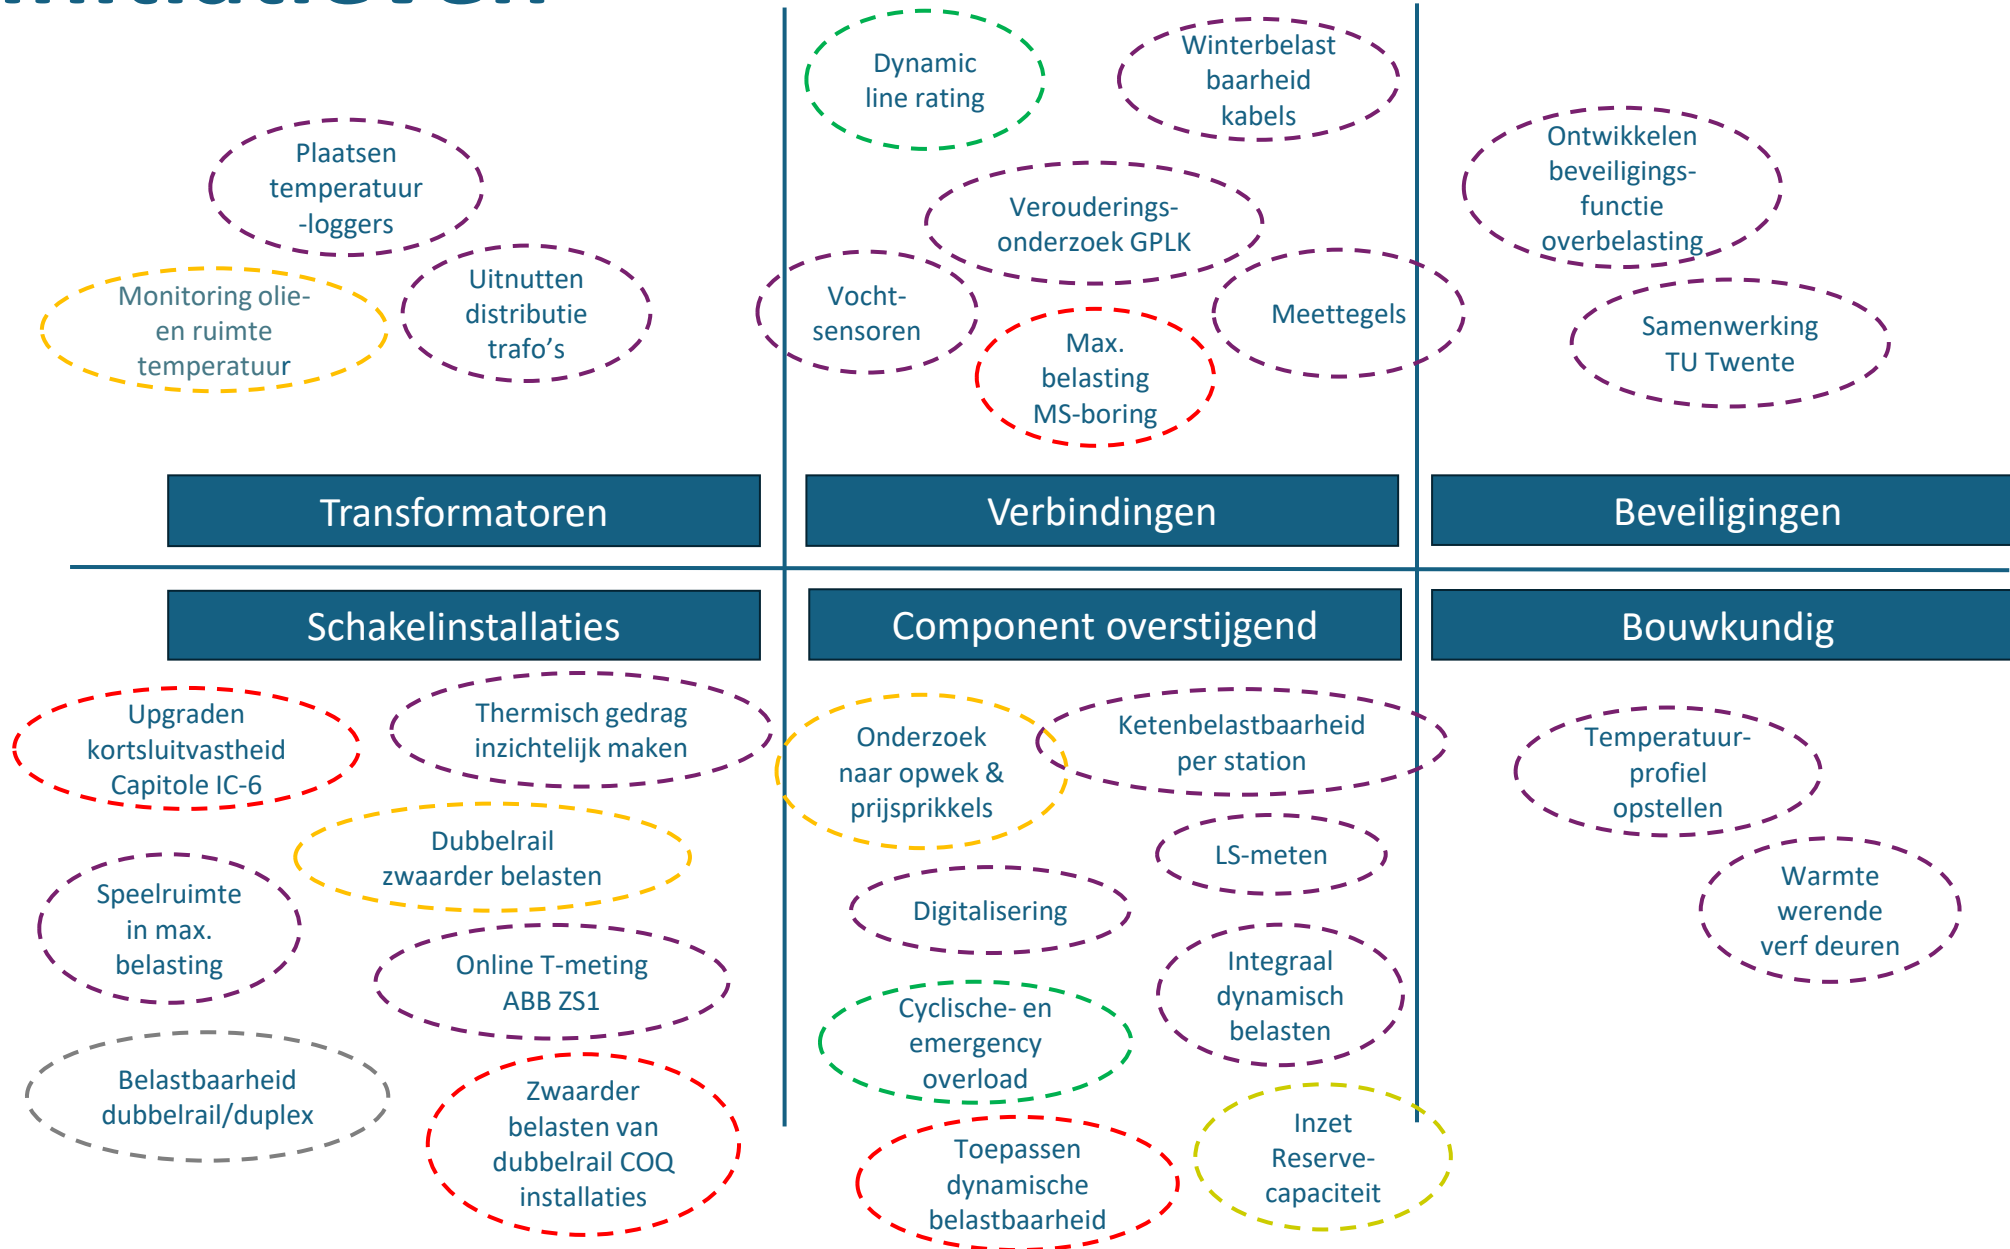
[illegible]

Plaatsen temperatuur -loggers

Monitoring olie- en ruimte temperatuur

Uitnutten distributie trafo's

Transformatoren

Dynamic line rating

Winterbelast baarheid kabels

Verouderings-onderzoek GPLK

Vocht-sensoren

Meettegels

Max. belasting MS-boring

Verbindingen

Ontwikkelen beveiligings-functie overbelasting

Samenwerking TU Twente

Beveiligingen

Schakelinstallaties

Upgraden kortsluitvastheid Capitole IC-6

Thermisch gedrag inzichtelijk maken

Dubbelrail zwaarder belasten

Speelruimte in max. belasting

Online T-meting ABB ZS1

Belastbaarheid dubbelrail/duplex

Zwaarder belasten van dubbelrail COQ installaties

Component overstijgend

Onderzoek naar opwek & prijsprikkels

Ketenbelastbaarheid per station

LS-meten

Digitalisering

Integraal dynamisch belasten

Cyclische- en emergency overload

Toepassen dynamische belastbaarheid

Inzet Reserve-capaciteit

Bouwkundig

Temperatuur-profiel opstellen

Warmte werende verf deuren